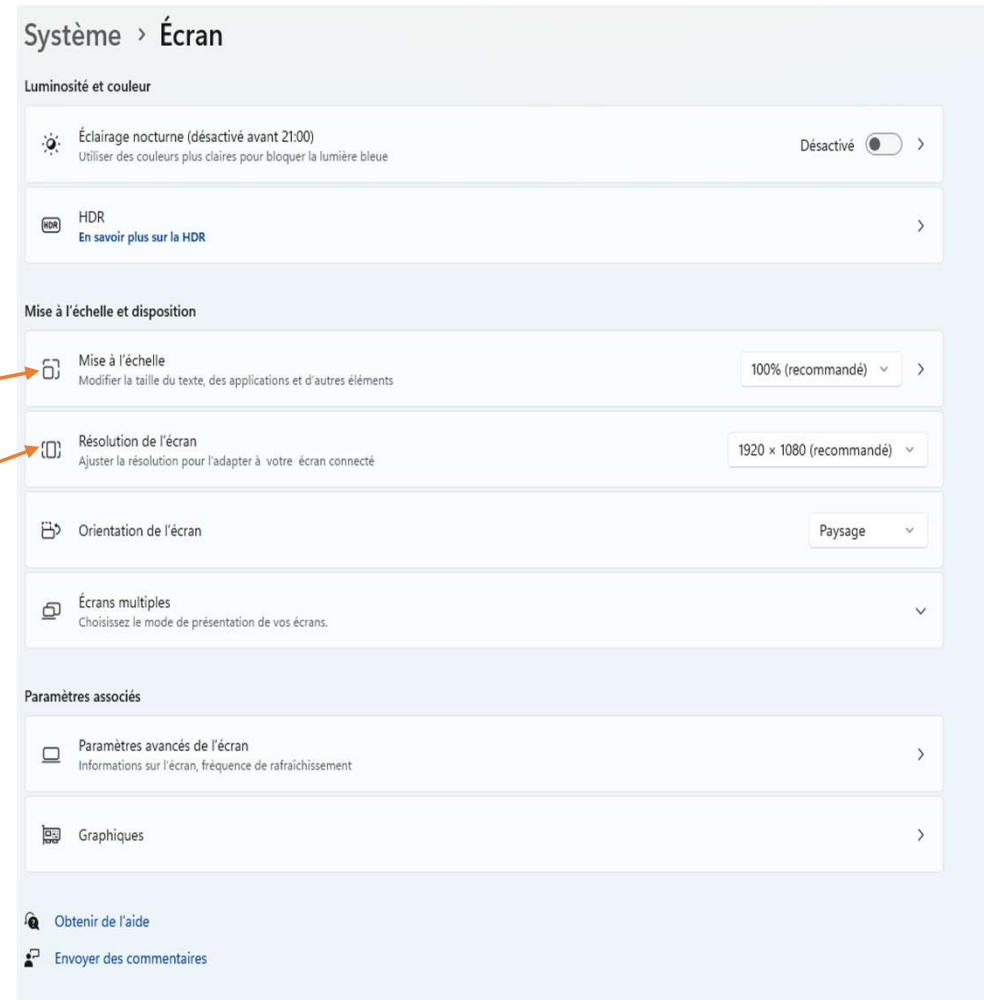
Système › Écran

Luminosité et couleur

Éclairage nocturne (désactivé avant 21:00)
Utiliser des couleurs plus claires pour bloquer la lumière bleue

Désactivé

HDR
En savoir plus sur la HDR

Mise à l'échelle et disposition

Mise à l'échelle
Modifier la taille du texte, des applications et d'autres éléments

100% (recommandé)

Résolution de l'écran
Ajuster la résolution pour l'adapter à votre écran connecté

1920 × 1080 (recommandé)

Orientation de l'écran

Paysage

Écrans multiples
Choisissez le mode de présentation de vos écrans.

Paramètres associés

Paramètres avancés de l'écran
Informations sur l'écran, fréquence de rafraîchissement

Graphiques

Obtenir de l'aide

Envoyer des commentaires